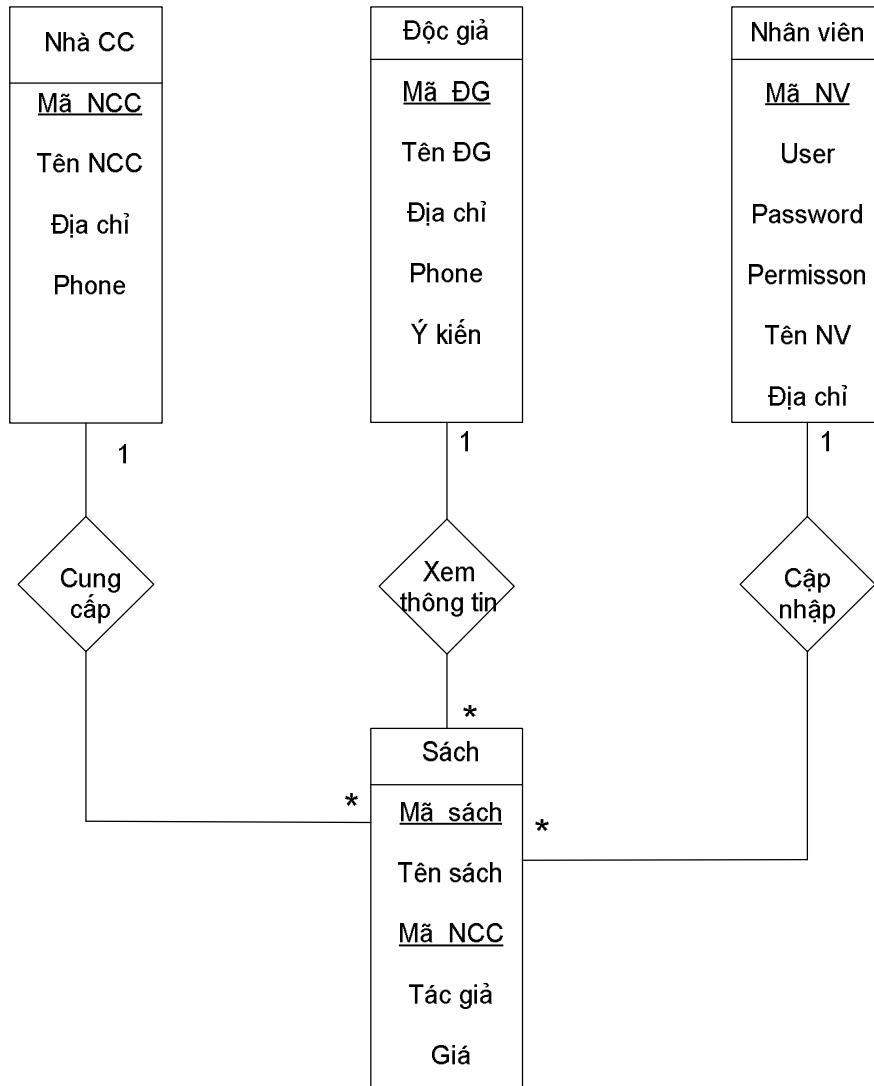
Nhà CC

Mã_NCC

Tên NCC

Địa chỉ

Phone

Độc giả

Mã_ĐG

Tên ĐG

Địa chỉ

Phone

Ý kiến

Nhân viên

Mã_NV

User

Password

Permisson

Tên NV

Địa chỉ

1

1

1

Cung cấp

Xem thông tin

Cập nhập

*

*

*

Sách

Mã_sách

Tên sách

Mã_NCC

Tác giả

Giá